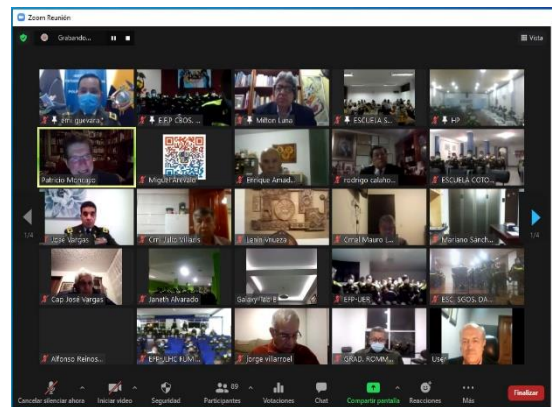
Zoom Reunión

Grabando...

Vista

Fm. guevara

EEP CROS...

Milton Luna

ESCUELA S...

HP

Patricio Monzalvo

Miguel Arevalo

Enrique Amad...

rodrigo calaho...

ESCUELA COTO...

1/4

José Vargas

Crnl. Julio Villalb

Jaime Vinueza

Crnl Mauro ...

Mariano Sanch...

1/4

Cap. José Vargas

Janeth Alvarado

Galaxy Tab E

EFP-UES

ESC. SGOS. DA...

Alfonso Reinos...

EFP-UHC RUMI...

Jorge Villarreal

GRAD. ROMM...

Use...

Cancelar silenciar ahora

Iniciar video

Seguridad

89
Participantes

Votaciones

Chat

Compartir pantalla

Reacciones

Más

Finalizar